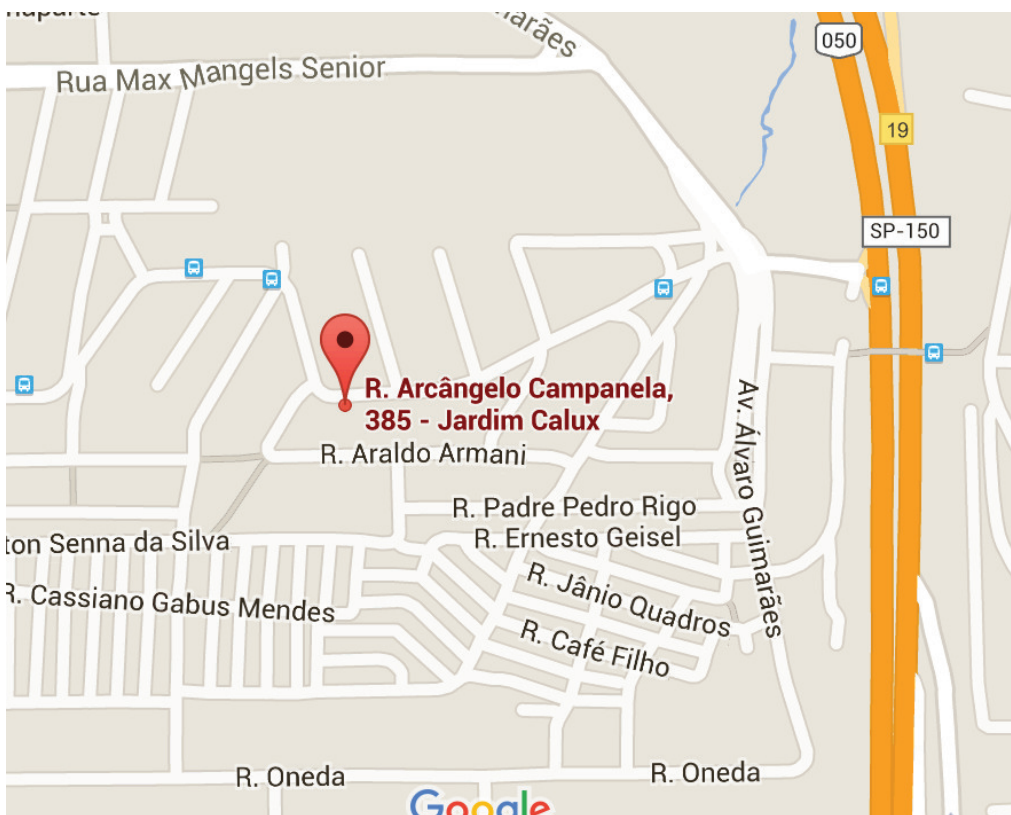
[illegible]naparte
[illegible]arães
Rua Max Mangels Senior
050
19
SP-150
R. Arcângelo Campanela, 385 - Jardim Calux
R. Araldo Armani
Av. Álvaro Guimarães
R. Padre Pedro Rigo
R. Ernesto Geisel
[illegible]ton Senna da Silva
R. Jânio Quadros
R. Cassiano Gabus Mendes
R. Café Filho
R. Oneda
R. Oneda
Google